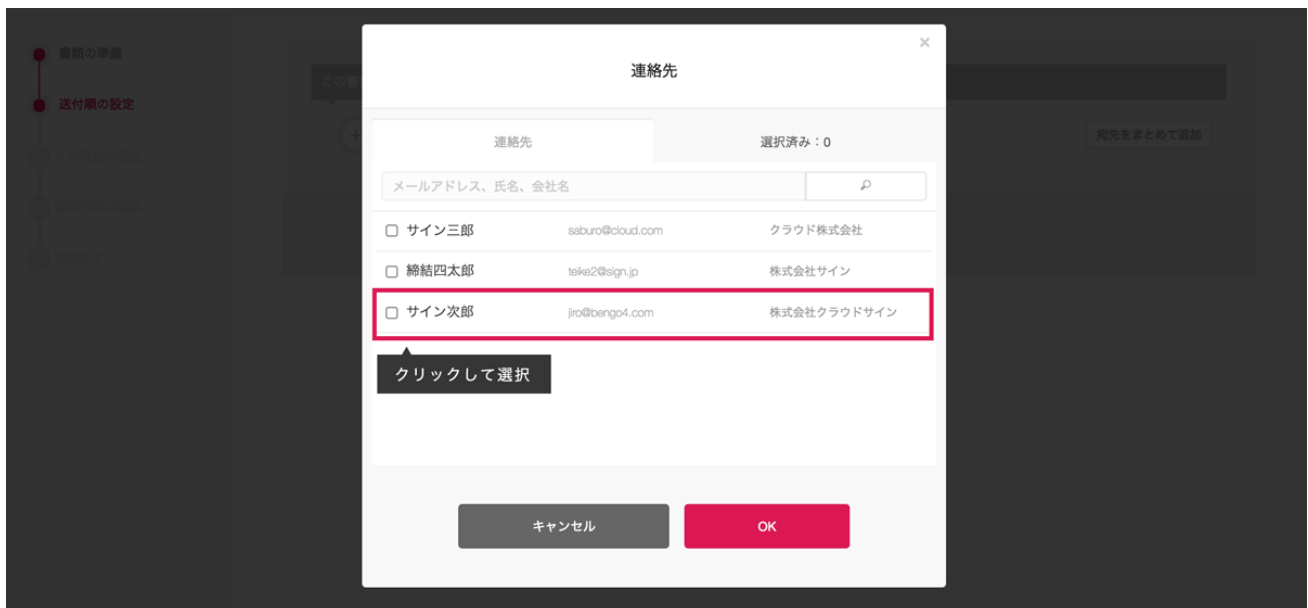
書類の準備

送付順の設定

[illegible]

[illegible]

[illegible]

この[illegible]

宛先をまとめて追加

×

連絡先

連絡先

選択済み：0

メールアドレス、氏名、会社名

| | | |
|---|---|---|
| ☐ サイン三郎 | saburo@cloud.com | クラウド株式会社 |
| ☐ 締結四太郎 | teike2@sign.jp | 株式会社サイン |
| ☐ サイン次郎 | jiro@bengo4.com | 株式会社クラウドサイン |

クリックして選択

キャンセル

OK